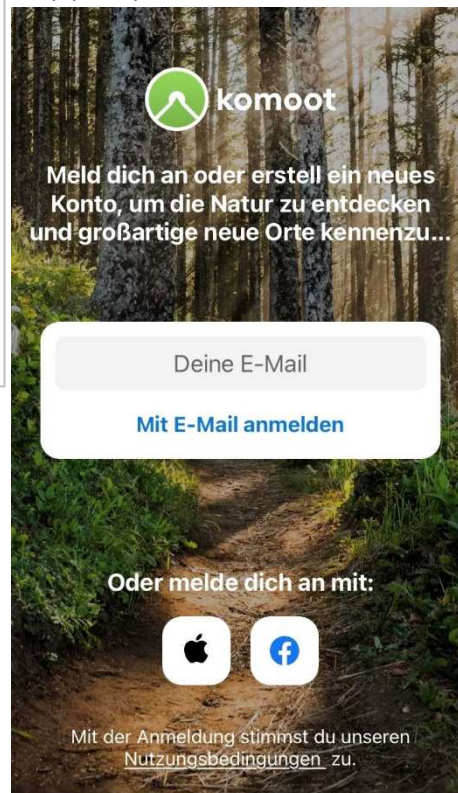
komoot

Meld dich an oder erstell ein neues Konto, um die Natur zu entdecken und großartige neue Orte kennenzu...

Deine E-Mail

Mit E-Mail anmelden

Oder melde dich an mit:

Mit der Anmeldung stimmst du unseren Nutzungsbedingungen zu.